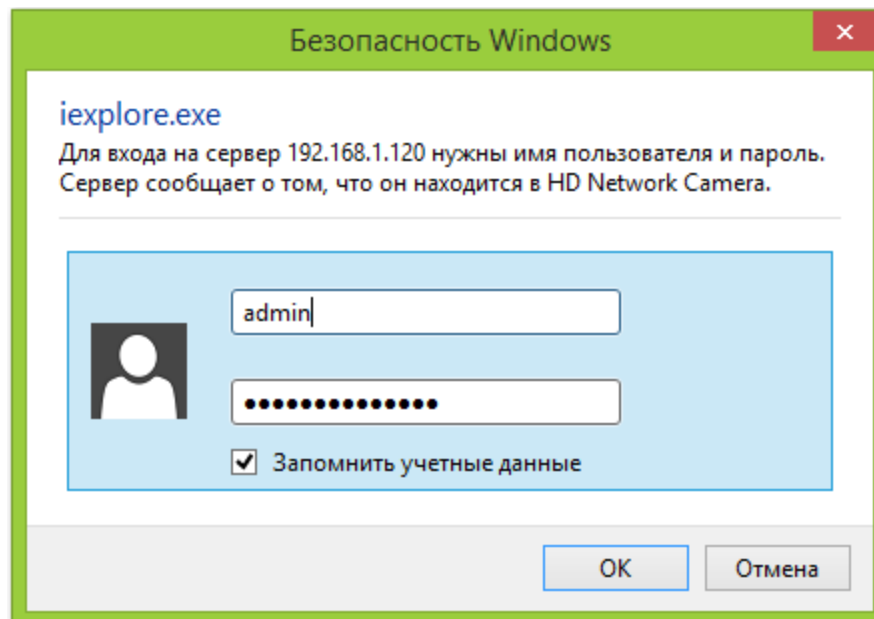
Безопасность Windows

iexplore.exe

Для входа на сервер 192.168.1.120 нужны имя пользователя и пароль. Сервер сообщает о том, что он находится в HD Network Camera.

admin

••••••••••••••

Запомнить учетные данные

OK

Отмена